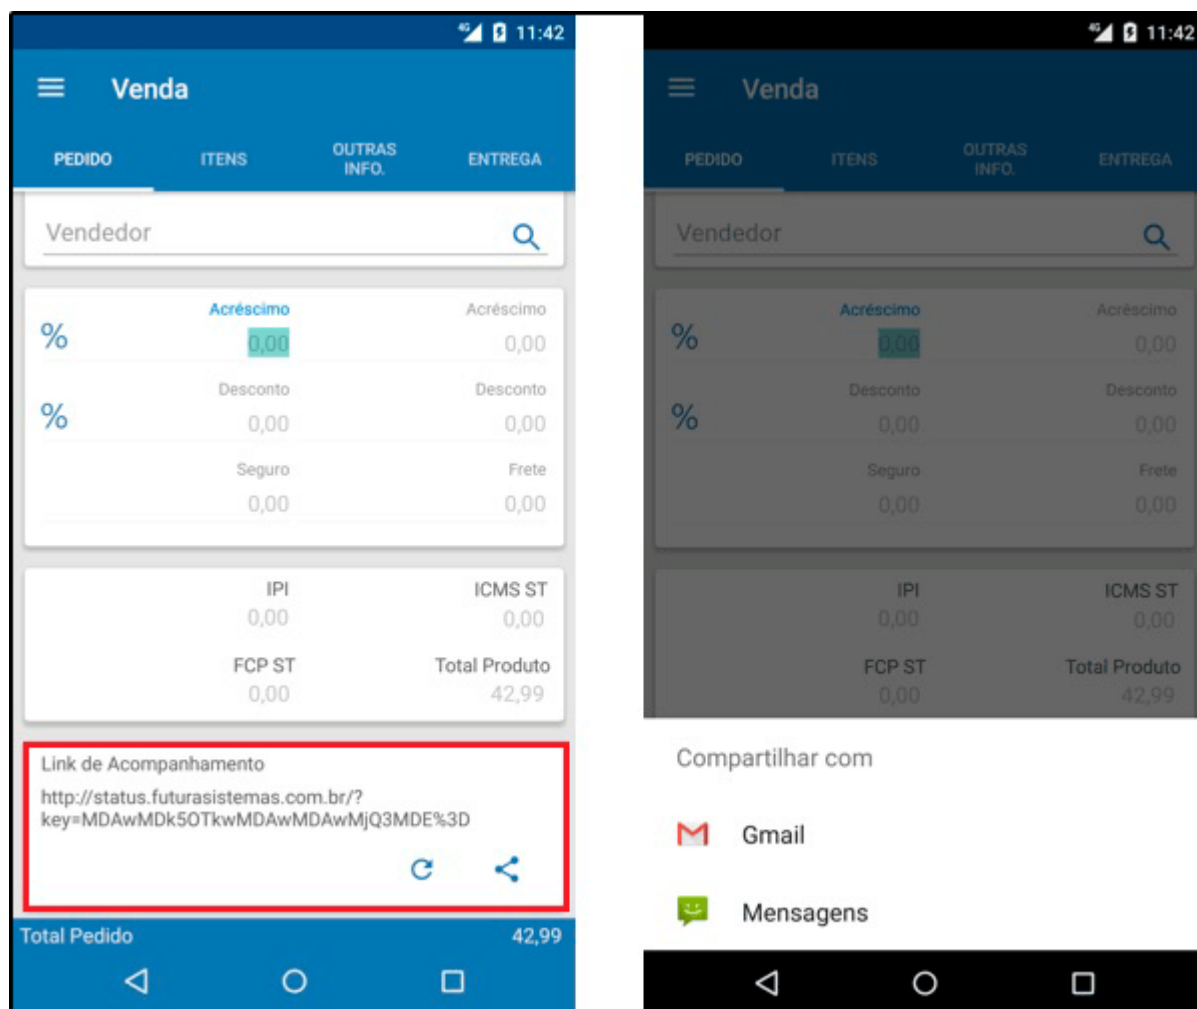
11:42

Venda

PEDIDO ITENS OUTRAS INFO. ENTREGA

Vendedor

Acréscimo
0,00
Acréscimo
0,00

Desconto
0,00
Desconto
0,00

Seguro
0,00
Frete
0,00

IPI
0,00
ICMS ST
0,00

FCP ST
0,00
Total Produto
42,99

Link de Acompanhamento

http://status.futurasistemas.com.br/?key=MDAwMDk5OTkwMDAwMDAwMjQ3MDE%3D

Total Pedido 42,99

11:42

Venda

PEDIDO ITENS OUTRAS INFO. ENTREGA

Vendedor

Acréscimo
0,00
Acréscimo
0,00

Desconto
0,00
Desconto
0,00

Seguro
0,00
Frete
0,00

IPI
0,00
ICMS ST
0,00

FCP ST
0,00
Total Produto
42,99

Compartilhar com

Gmail

Mensagens